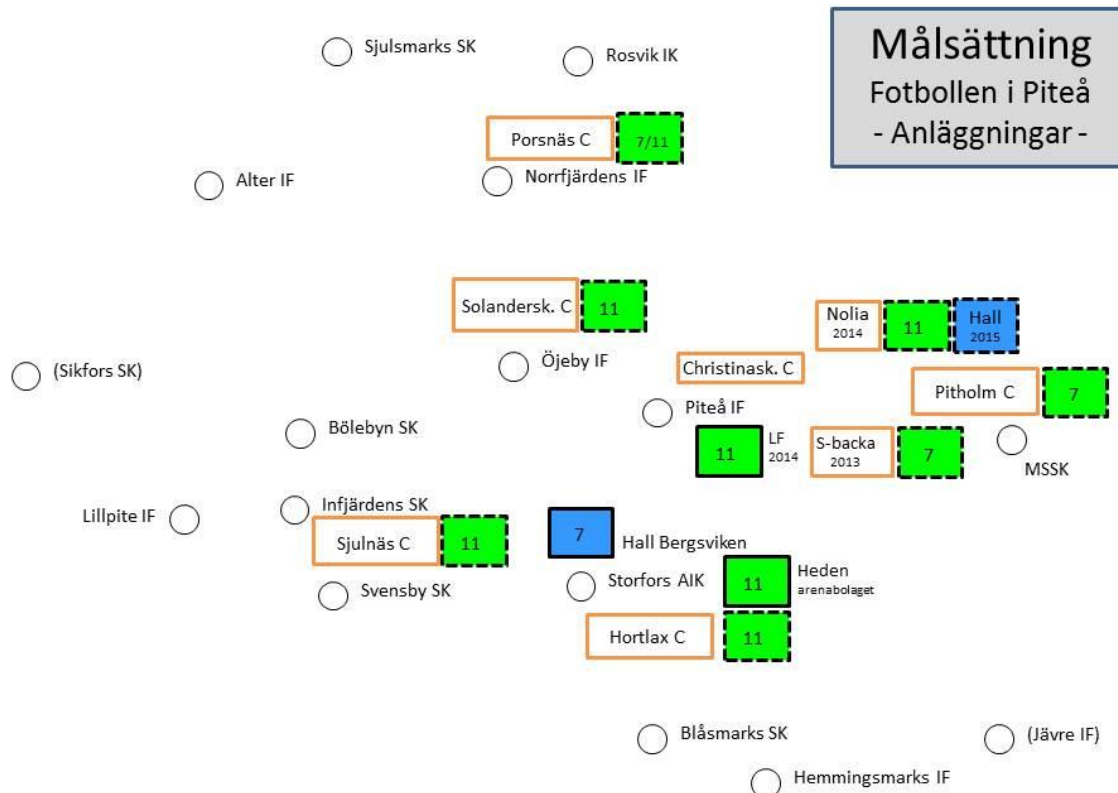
Målsättning
Fotbollen i Piteå
- Anläggningar -

Sjulsmarks SK

Rosvik IK

Porsnäs C

7/11

Alter IF

Norrfjärdens IF

Solandersk. C

11

Nolia
2014

11

Hall
2015

(Sikfors SK)

Öjeby IF

Christinask. C

Pitholm C

7

Bölebyn SK

Piteå IF

11

LF
2014

S-backa
2013

7

MSSK

Lillpite IF

Infjärdens SK

Sjulnäs C

11

7

Hall Bergsviken

Svensby SK

Storfors AIK

11

Heden
arenabolaget

Hortlax C

11

Blåsmarks SK

(Jävre IF)

Hemmingsmarks IF